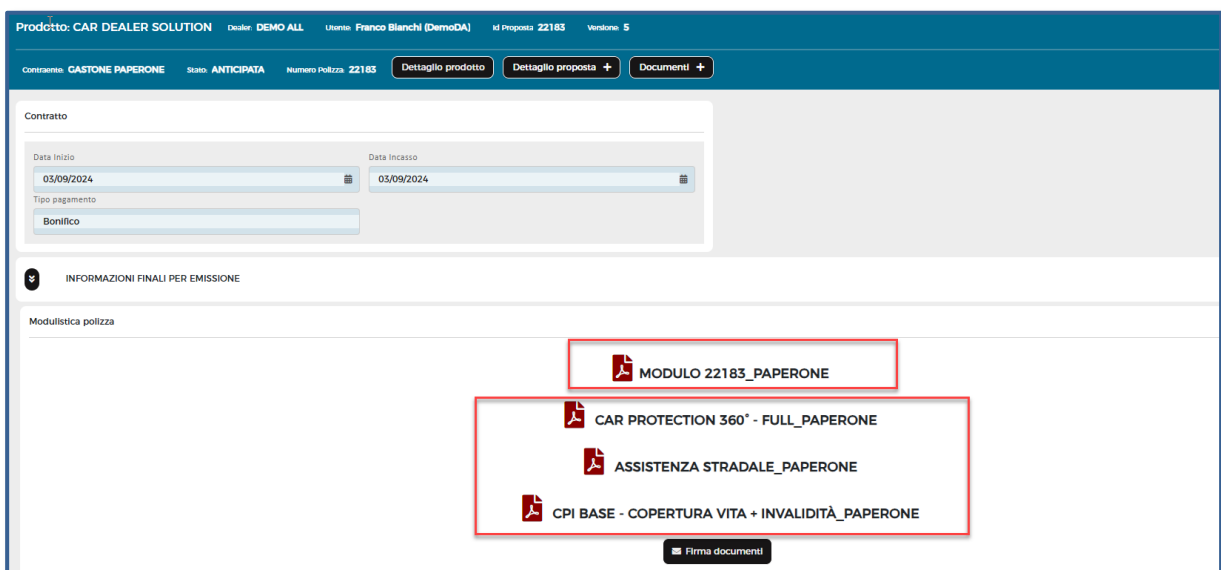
Prodotto: CAR DEALER SOLUTION Dealer: DEMO ALL Utente: Franco Bianchi (DemoDA) Id Proposta: 22183 Versione: 5

Contraente: GASTONE PAPERONE Stato: ANTICIPATA Numero Polizza: 22183 Dettaglio prodotto Dettaglio proposta + Documenti +

Contratto

Data Inizio
03/09/2024

Data Incasso
03/09/2024

Tipo pagamento
Bonifico

INFORMAZIONI FINALI PER EMISSIONE

Modulistica polizza

MODULO 22183_PAPERONE

CAR PROTECTION 360° - FULL_PAPERONE

ASSISTENZA STRADALE_PAPERONE

CPI BASE - COPERTURA VITA + INVALIDITÀ_PAPERONE

Firma documenti